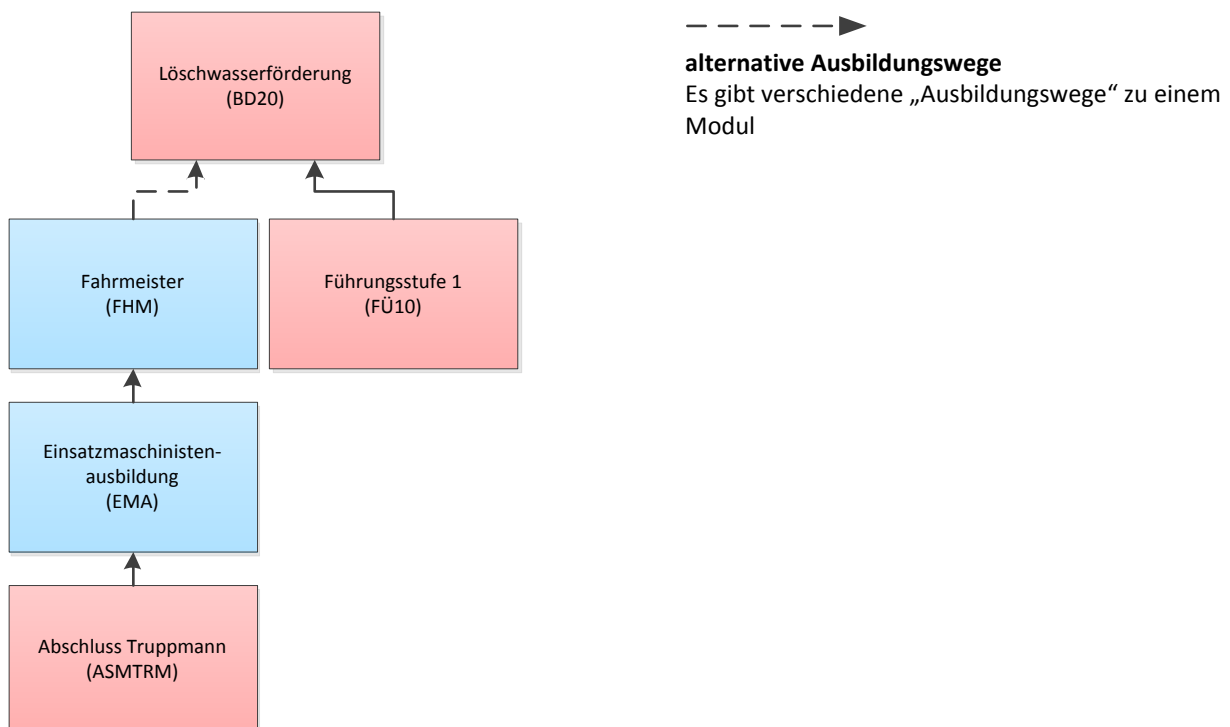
Löschwasserförderung
(BD20)

alternative Ausbildungswege
Es gibt verschiedene „Ausbildungswege“ zu einem Modul

Fahrmeister
(FHM)

Führungsstufe 1
(FÜ10)

Einsatzmaschinisten-ausbildung
(EMA)

Abschluss Truppmann
(ASMTRM)